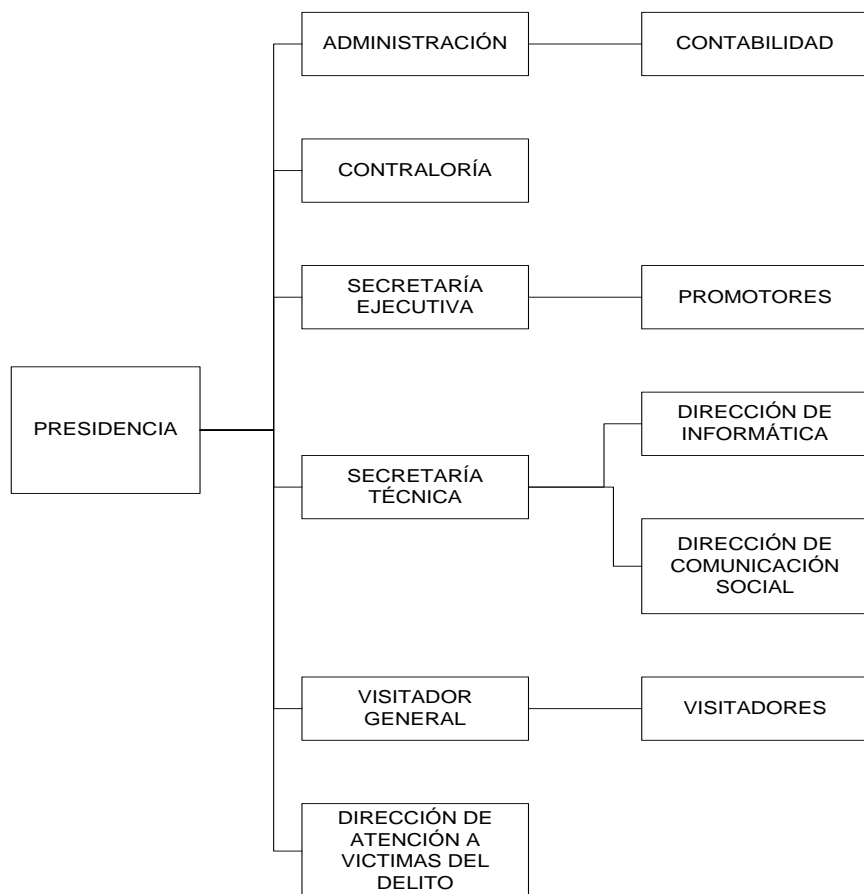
PRESIDENCIA

ADMINISTRACIÓN

CONTABILIDAD

CONTRALORÍA

SECRETARÍA EJECUTIVA

PROMOTORES

SECRETARÍA TÉCNICA

DIRECCIÓN DE INFORMÁTICA

DIRECCIÓN DE COMUNICACIÓN SOCIAL

VISITADOR GENERAL

VISITADORES

DIRECCIÓN DE ATENCIÓN A VICTIMAS DEL DELITO